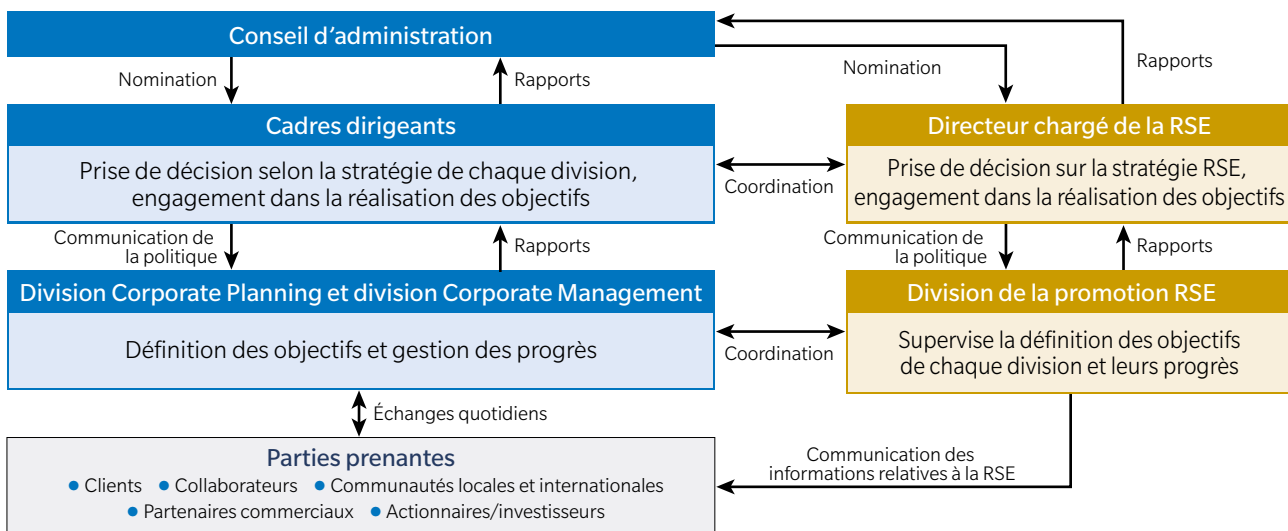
Conseil d’administration

Nomination

Rapports

Nomination

Rapports

Cadres dirigeants

Prise de décision selon la stratégie de chaque division, engagement dans la réalisation des objectifs

Coordination

Directeur chargé de la RSE

Prise de décision sur la stratégie RSE, engagement dans la réalisation des objectifs

Communication de la politique

Rapports

Communication de la politique

Rapports

Division Corporate Planning et division Corporate Management

Définition des objectifs et gestion des progrès

Coordination

Division de la promotion RSE

Supervise la définition des objectifs de chaque division et leurs progrès

Échanges quotidiens

Communication des informations relatives à la RSE

Parties prenantes

• Clients • Collaborateurs • Communautés locales et internationales
• Partenaires commerciaux • Actionnaires/investisseurs